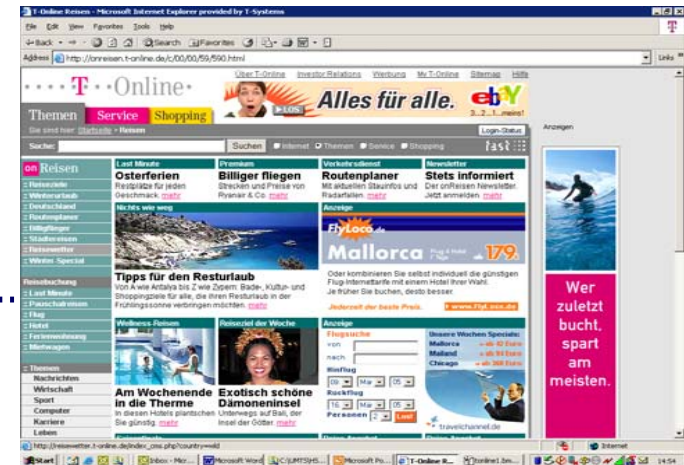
T-Online Reisen - Microsoft Internet Explorer provided by T-Systems

File Edit View Favorites Tools Help

Back Search Favorites

Address http://onreisen.t-online.de/c/00/00/59/590.html

Links

Über T-Online Investor Relations Werbung My T-Online Sitemap Hilfe

T-Online

Themen Service Shopping

LOS

Alles für alle. ebay 3...2...1...meins!

Sie sind hier: Startseite > Reisen

Login-Status

Suche: Suchen Internet Themen Service Shopping

Anzeigen

on Reisen

Reiseziele
Weltenbummel
Deutschland
Routenplaner
Billigflieger
Stadtereisen
Reisewetter
Winter Special

Reisebuchung
Last Minute
Pauschalreisen
Flug
Hotel
Ferienwohnung
Mietwagen

Themen
Nachrichten
Wirtschaft
Sport
Computer
Karriere
Leben

Last Minute
Osterferien
Restplätze für jeden Geschmack. mehr

Premium
Billiger fliegen
Strecken und Preise von Ryanair & Co. mehr

Verkehrsdienst
Routenplaner
Mit aktuellen Staurinfos und Radarfallen. mehr

Newsletter
Stets informiert
Der onReisen Newsletter. Jetzt anmelden. mehr

Nichts wie weg

Tipps für den Resturlaub
Von A wie Antalya bis Z wie Zypern: Bade-, Kultur- und Shoppingziele für alle, die ihren Resturlaub in der Frühlingssonne verbringen möchten. mehr

Anzeige
FlyLoco.de
Mallorca Flug & Hotel ab 179,-
Oder kombinieren Sie selbst individuell die günstigen Flug-Internettarife mit einem Hotel Ihrer Wahl. Je früher Sie buchen, desto besser.
Jederzeit der beste Preis. www.flyl.oco.de

Wellness Reisen
Am Wochenende in die Therme
In diesen Hotels plantschen Sie günstig. mehr

Reiseziel der Woche
Exotisch schöne Dämoneninsel
Unterwegs auf Bali, der Insel der Götter. mehr

Anzeige
Flugsuche
von
nach
Hinflug
Rückflug
Personen
Los!

Unsere Wochen Specials:
Mallorca ab 42 Euro
Mailand ab 59 Euro
Chicago ab 368 Euro

travelchannel.de

Wer zuletzt bucht, spart am meisten.

http://reisewetter.t-online.de/index_one.php?country=wld

Internet

Start Inbox - Micr... Microsoft Word C:\UMTSHS... Microsoft Po... T-Online R... T-online1.bm... 14:54